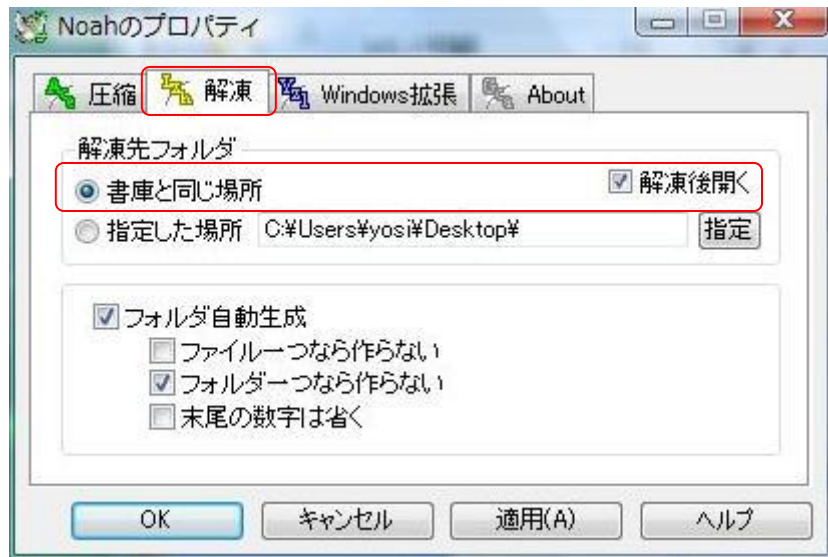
Noahのプロパティ

圧縮 解凍 Windows拡張 About

解凍先フォルダ

書庫と同じ場所 解凍後開く

指定した場所 C:¥Users¥yosi¥Desktop¥ 指定

フォルダ自動生成

ファイル一つなら作らない

フォルダ一つなら作らない

末尾の数字は省く

OK キャンセル 適用(A) ヘルプ